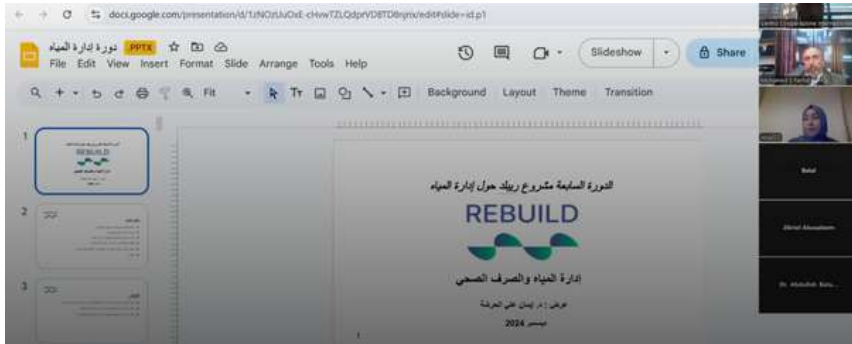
docs.google.com/presentation/d/1zNOzUuOxE-cHvwTZLQdprVD8TD8njnx/edit#slide=id.p1

دورة إدارة المياه .PPTX

File Edit View Insert Format Slide Arrange Tools Help

Slideshow

Share

Fit

Background Layout Theme Transition

1

2

3

REBUILD

الدورة السابعة مشروع ريبلد حول إدارة المياه

REBUILD

إدارة المياه والصرف الصحي

عرض : د. إيمان علي الحرشة

ديسمبر 2024

1

Mohamed Fathal

Belal

Dhirat Abuadlaim

Dr. Abdullah Balu...